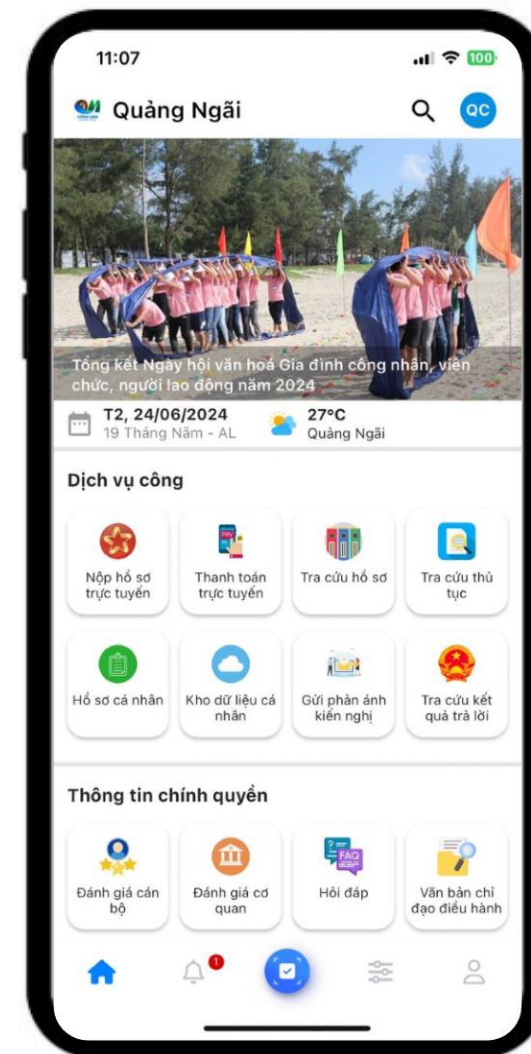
11:07

100

Quảng Ngãi

QC

Tổng kết Ngày hội văn hoá Gia đình công nhân, viên chức, người lao động năm 2024

T2, 24/06/2024
19 Tháng Năm - AL

27°C
Quảng Ngãi

Dịch vụ công

Nộp hồ sơ trực tuyến

Thanh toán trực tuyến

Tra cứu hồ sơ

Tra cứu thủ tục

Hồ sơ cá nhân

Kho dữ liệu cá nhân

Gửi phản ánh kiến nghị

Tra cứu kết quả trả lời

Thông tin chính quyền

Đánh giá cán bộ

Đánh giá cơ quan

FAQ

Hỏi đáp

Văn bản chỉ đạo điều hành

1